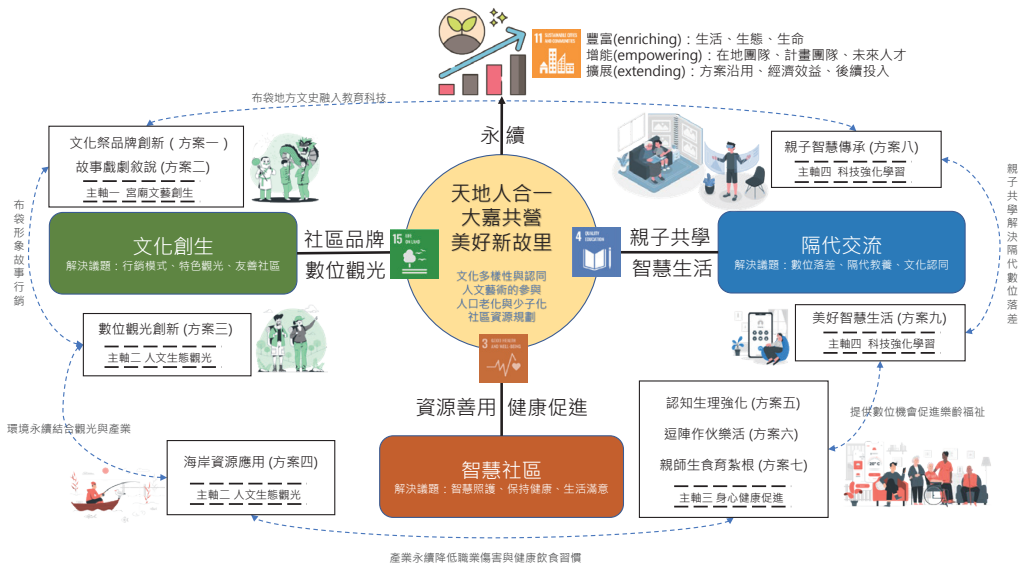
豐富(enriching)：生活、生態、生命
增能(empowering)：在地團隊、計畫團隊、未來人才
擴展(extending)：方案沿用、經濟效益、後續投入

布袋地方文史融入教育科技

永續

文化祭品牌創新（方案一）
故事戲劇敘說 (方案二)
主軸一 宮廟文藝創生

親子智慧傳承 (方案八)
主軸四 科技強化學習

布袋形象故事行銷

親子共學解決隔代數位落差

天地人合一
大嘉共營
美好新故里

文化多樣性與認同
人文藝術的參與
人口老化與少子化
社區資源規劃

文化創生
解決議題：行銷模式、特色觀光、友善社區

社區品牌
數位觀光

親子共學
智慧生活

隔代交流
解決議題：數位落差、隔代教養、文化認同

數位觀光創新 (方案三)
主軸二 人文生態觀光

美好智慧生活 (方案九)
主軸四 科技強化學習

資源善用 健康促進

認知生理強化 (方案五)
逗陣作伙樂活 (方案六)
親師生食育紮根 (方案七)
主軸三 身心健康促進

提供數位機會促進樂齡福祉

環境永續結合觀光與產業

海岸資源應用 (方案四)
主軸二 人文生態觀光

智慧社區
解決議題：智慧照護、保持健康、生活滿意

產業永續降低職業傷害與健康飲食習慣